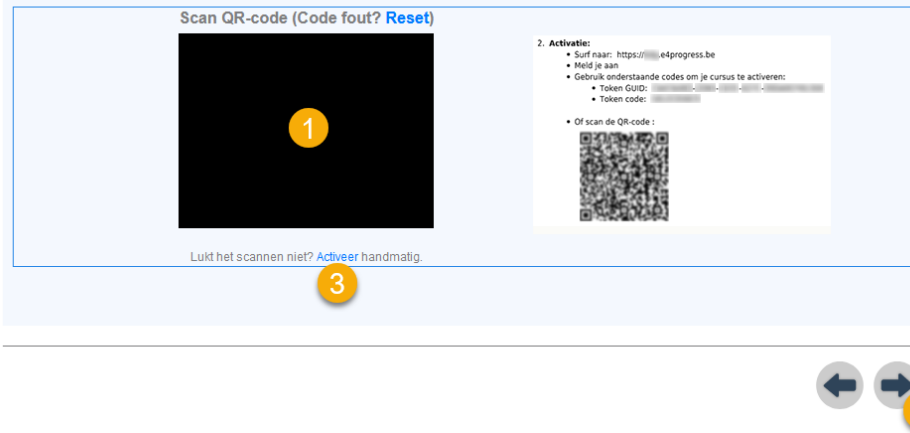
Scan QR-code (Code fout? Reset)

1

2. Activatie:
- Surf naar: https://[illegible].e4progress.be
- Meld je aan
- Gebruik onderstaande codes om je cursus te activeren:
  - Token GUID: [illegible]
  - Token code: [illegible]
- Of scan de QR-code :

Lukt het scannen niet? Activeer handmatig.

3